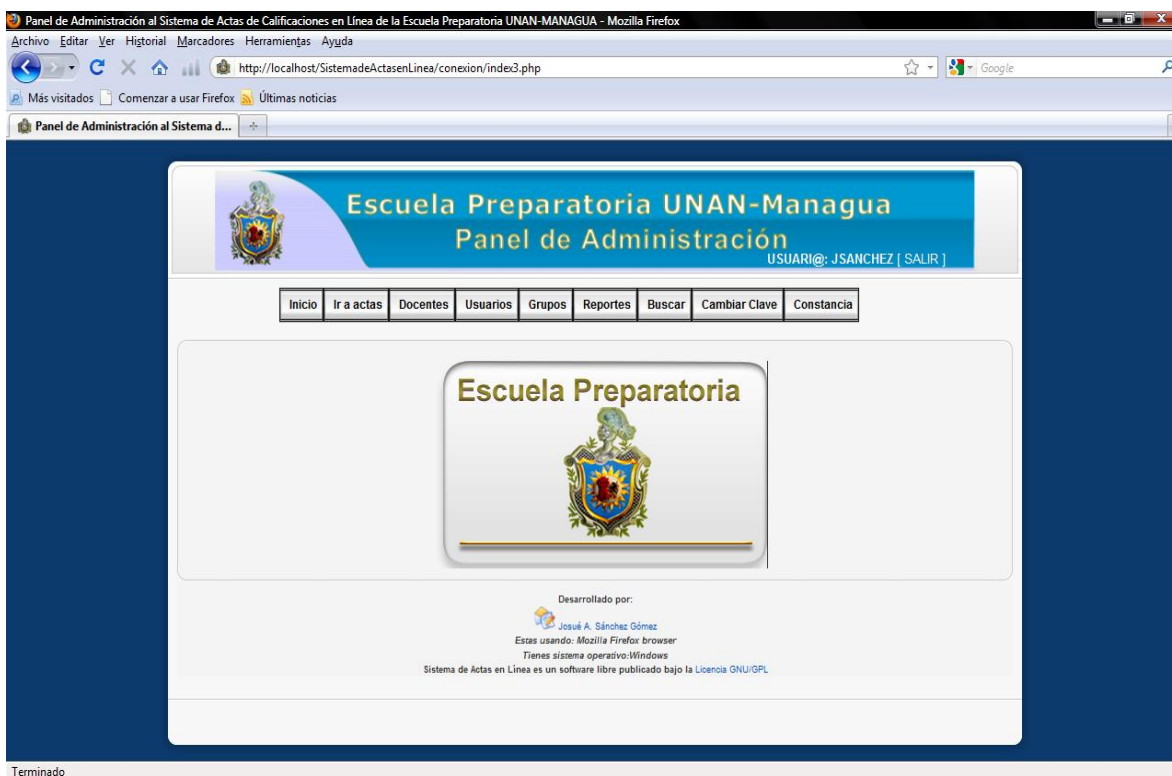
Panel de Administración al Sistema de Actas de Calificaciones en Línea de la Escuela Preparatoria UNAN-MANAGUA - Mozilla Firefox

Archivo Editar Ver Historial Marcadores Herramientas Ayuda

http://localhost/SistemadeActasenLinea/conexion/index3.php

Google

Más visitados Comenzar a usar Firefox Últimas noticias

Panel de Administración al Sistema d...

Escuela Preparatoria UNAN-Managua
Panel de Administración
USUARI@: JSANCHEZ [ SALIR ]

| Inicio | Ir a actas | Docentes | Usuarios | Grupos | Reportes | Buscar | Cambiar Clave | Constancia |
|---|---|---|---|---|---|---|---|---|

Escuela Preparatoria

Desarrollado por:
Josué A. Sánchez Gómez
Estas usando: Mozilla Firefox browser
Tienes sistema operativo:Windows
Sistema de Actas en Línea es un software libre publicado bajo la Licencia GNU/GPL

Terminado